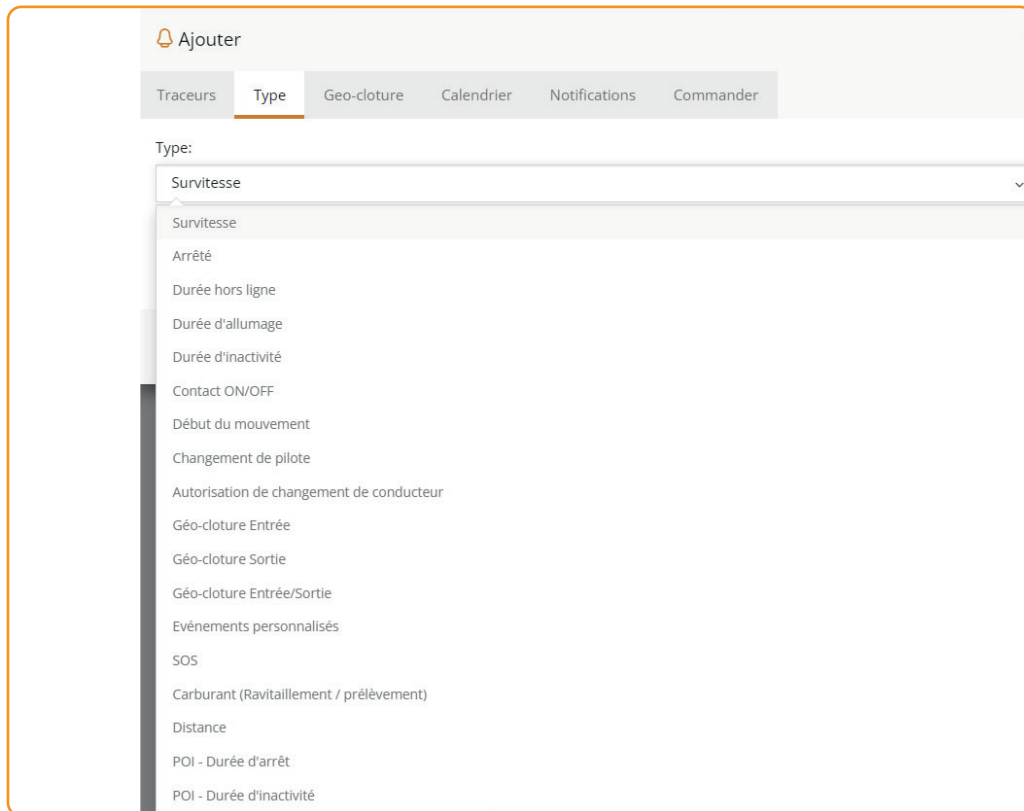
Ajouter

Traceurs Type Geo-cloture Calendrier Notifications Commander

Type:

Survitesse

Survitesse
Arrêté
Durée hors ligne
Durée d'allumage
Durée d'inactivité
Contact ON/OFF
Début du mouvement
Changement de pilote
Autorisation de changement de conducteur
Géo-cloture Entrée
Géo-cloture Sortie
Géo-cloture Entrée/Sortie
Evénements personnalisés
SOS
Carburant (Ravitaillement / prélèvement)
Distance
POI - Durée d'arrêt
POI - Durée d'inactivité